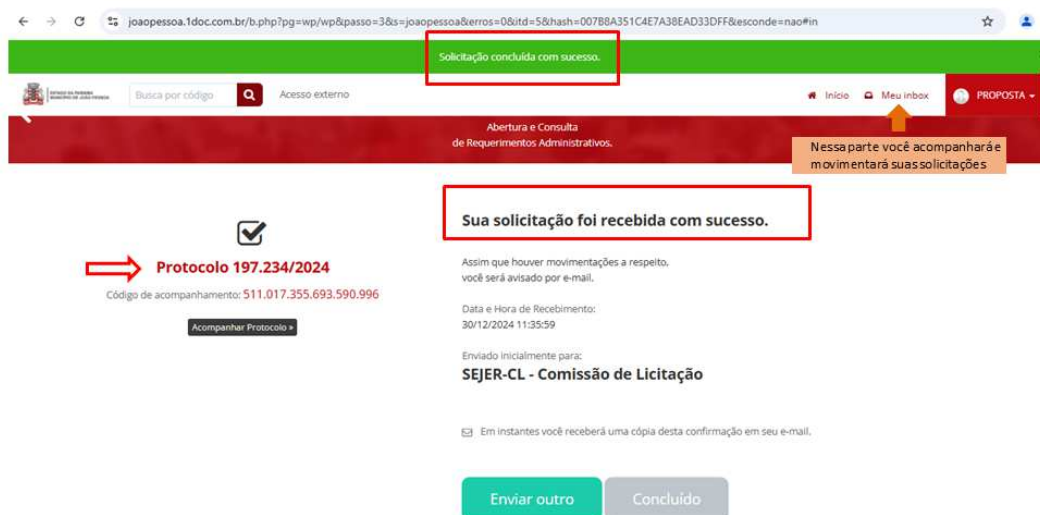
joaopessoa.1doc.com.br/b.php?pg=wp/wp&passo=3&s=joaopessoa&erros=0&itd=5&hash=007B8A351C4E7A38EAD33DFF&esconde=nao#in

Solicitação concluída com sucesso.

ESTADO DA PARAÍBA
MUNICÍPIO DE JOÃO PESSOA

Busca por código

Acesso externo

Início Meu inbox PROPOSTA

Abertura e Consulta
de Requerimentos Administrativos.

Nessa parte você acompanhará e movimentará suas solicitações

Protocolo 197.234/2024

Código de acompanhamento: 511.017.355.693.590.996

Acompanhar Protocolo »

Sua solicitação foi recebida com sucesso.

Assim que houver movimentações a respeito, você será avisado por e-mail.

Data e Hora de Recebimento:
30/12/2024 11:35:59

Enviado inicialmente para:
SEJER-CL - Comissão de Licitação

Em instantes você receberá uma cópia desta confirmação em seu e-mail.

Enviar outro

Concluído